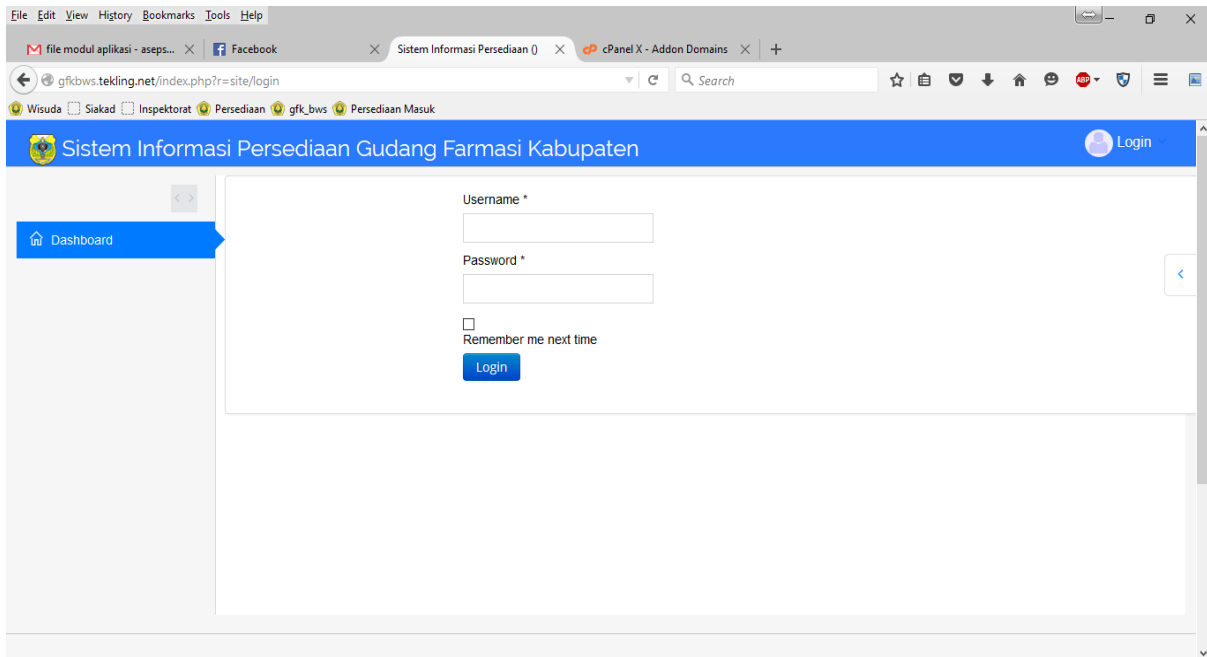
File Edit View History Bookmarks Tools Help

file modul aplikasi - aseps... Facebook Sistem Informasi Persediaan () cPanel X - Addon Domains +

gfkbws.tekling.net/index.php?r=site/login

Search

Wisuda Siakad Inspektorat Persediaan gfk_bws Persediaan Masuk

Sistem Informasi Persediaan Gudang Farmasi Kabupaten

Login

Dashboard

Username *

Password *

Remember me next time

Login